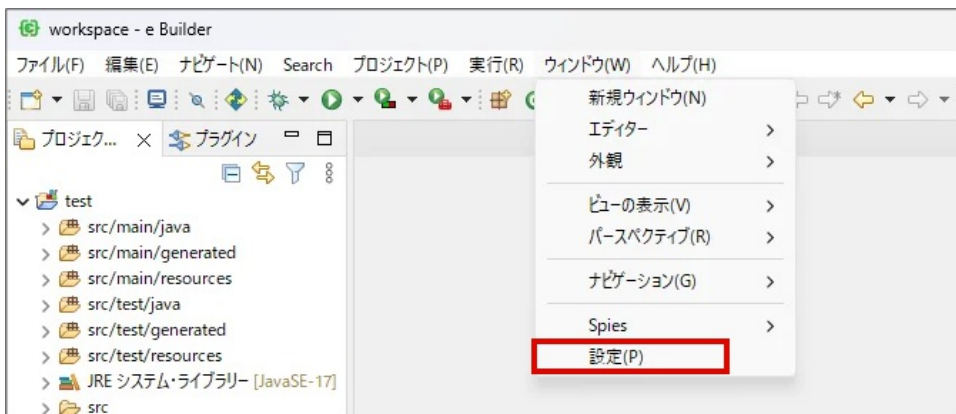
workspace - e Builder

ファイル(F) 編集(E) ナビゲート(N) Search プロジェクト(P) 実行(R) ウィンドウ(W) ヘルプ(H)

プロジェク... × プラグイン

test
src/main/java
src/main/generated
src/main/resources
src/test/java
src/test/generated
src/test/resources
JRE システム・ライブラリー [JavaSE-17]
src

新規ウィンドウ(N)
エディター
外観
ビューの表示(V)
パースペクティブ(R)
ナビゲーション(G)
Spies
設定(P)